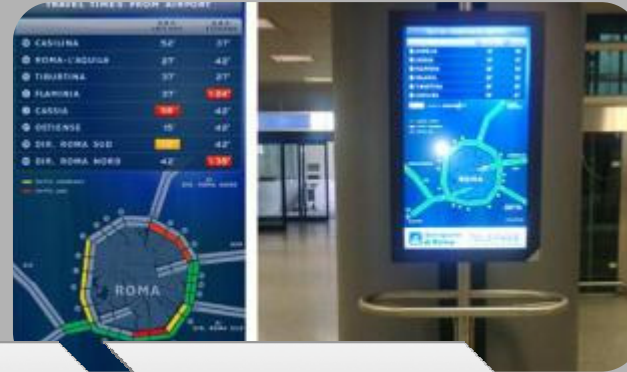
TRAVEL TIMES FROM AIRPORT

| | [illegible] | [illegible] |
|---|---|---|
| CASILINA | 52' | 37' |
| ROMA-L'AQUILA | 27' | 42' |
| TIBURTINA | 37' | 27' |
| FLAMINIA | 37' | 124' |
| CASSIA | 56' | 42' |
| OSTIENSE | 15' | 42' |
| DIR. ROMA SUD | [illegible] | 42' |
| DIR. ROMA NORD | 42' | 138' |

DIR. ROMA NORD

ROMA

ROMA